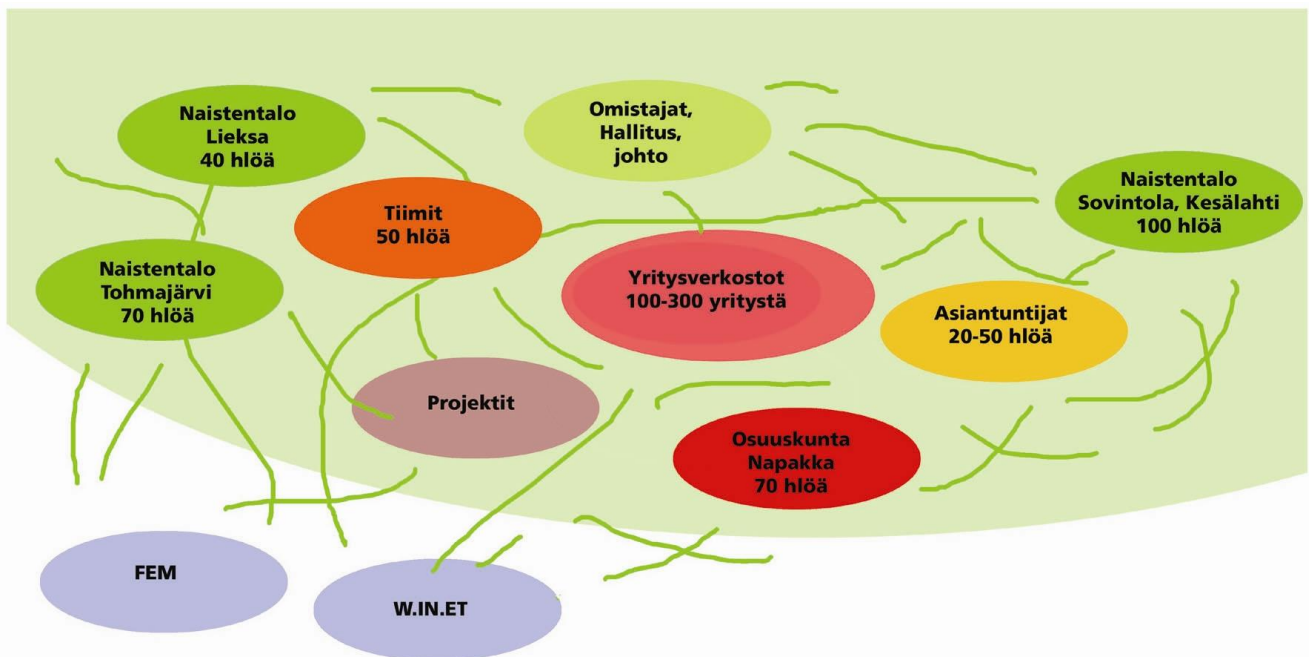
Naistentalo Lieksa 40 hlöä

Omistajat, Hallitus, johto

Naistentalo Sovintola, Kesälahti 100 hlöä

Tiimit 50 hlöä

Naistentalo Tohmajärvi 70 hlöä

Yritysverkostot 100-300 yritystä

Asiantuntijat 20-50 hlöä

Projektit

Osuuskunta Napakka 70 hlöä

FEM

W.IN.ET